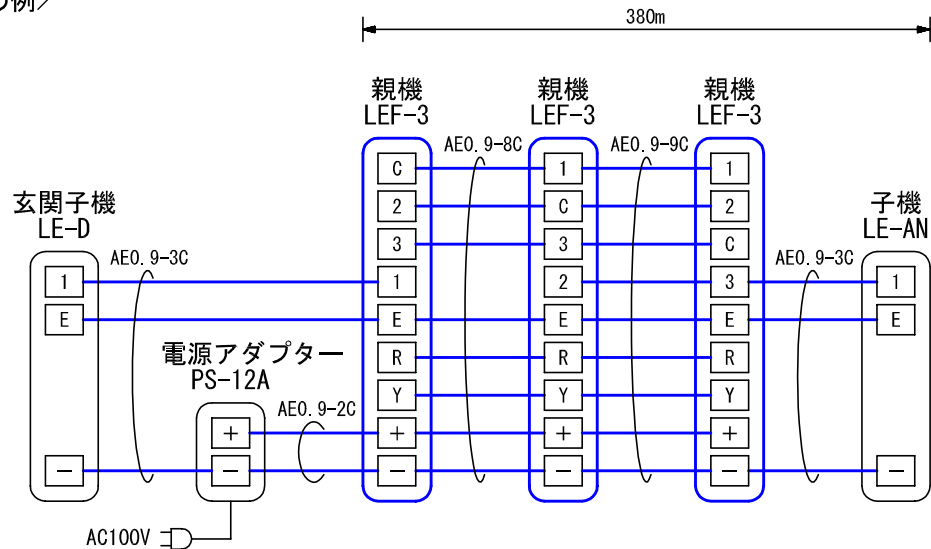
の例〉

380m

親機
LEF-3

親機
LEF-3

親機
LEF-3

AE0.9-8C

AE0.9-9C

玄関子機
LE-D

子機
LE-AN

AE0.9-3C

AE0.9-3C

C
2
3
1
E
R
Y
+
−

1
C
3
2
E
R
Y
+
−

1
2
C
3
E
R
Y
+
−

1
E
−

1
E
−

電源アダプター
PS-12A

AE0.9-2C

+
−

AC100V